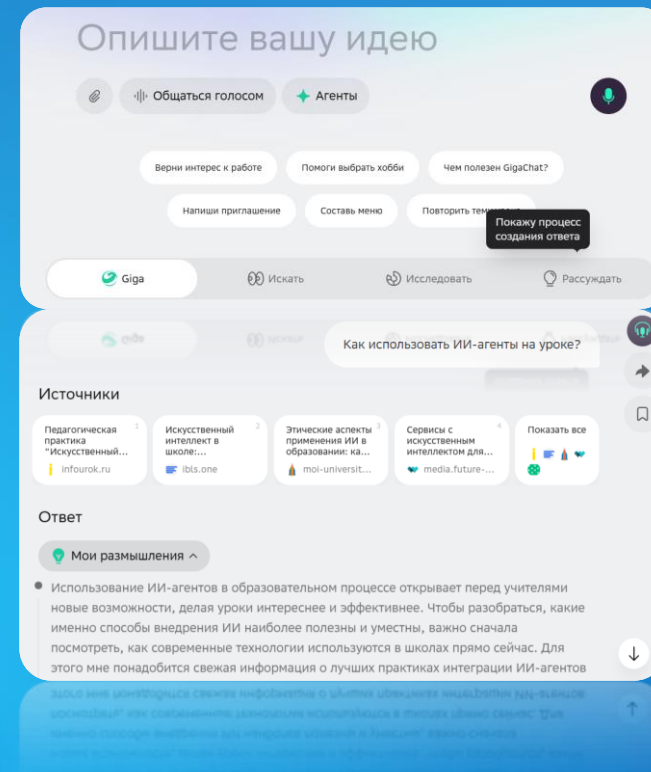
Опишите вашу идею

Общаться голосом

Агенты

Верни интерес к работе

Помоги выбрать хобби

Чем полезен GigaChat?

Напиши приглашение

Составь меню

Повторить тем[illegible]

Покажу процесс создания ответа

Giga

Искать

Исследовать

Рассуждать

Как использовать ИИ-агенты на уроке?

Источники

| Педагогическая практика "Искусственный... infourok.ru | Искусственный интеллект в школе:... ibls.one | Этические аспекты применения ИИ в образовании: ка... moi-universit... | Сервисы с искусственным интеллектом для... media.future-... | Показать все |
|---|---|---|---|---|

Ответ

Мои размышления

Использование ИИ-агентов в образовательном процессе открывает перед учителями новые возможности, делая уроки интереснее и эффективнее. Чтобы разобраться, какие именно способы внедрения ИИ наиболее полезны и уместны, важно сначала посмотреть, как современные технологии используются в школах прямо сейчас. Для этого мне понадобится свежая информация о лучших практиках интеграции ИИ-агентов